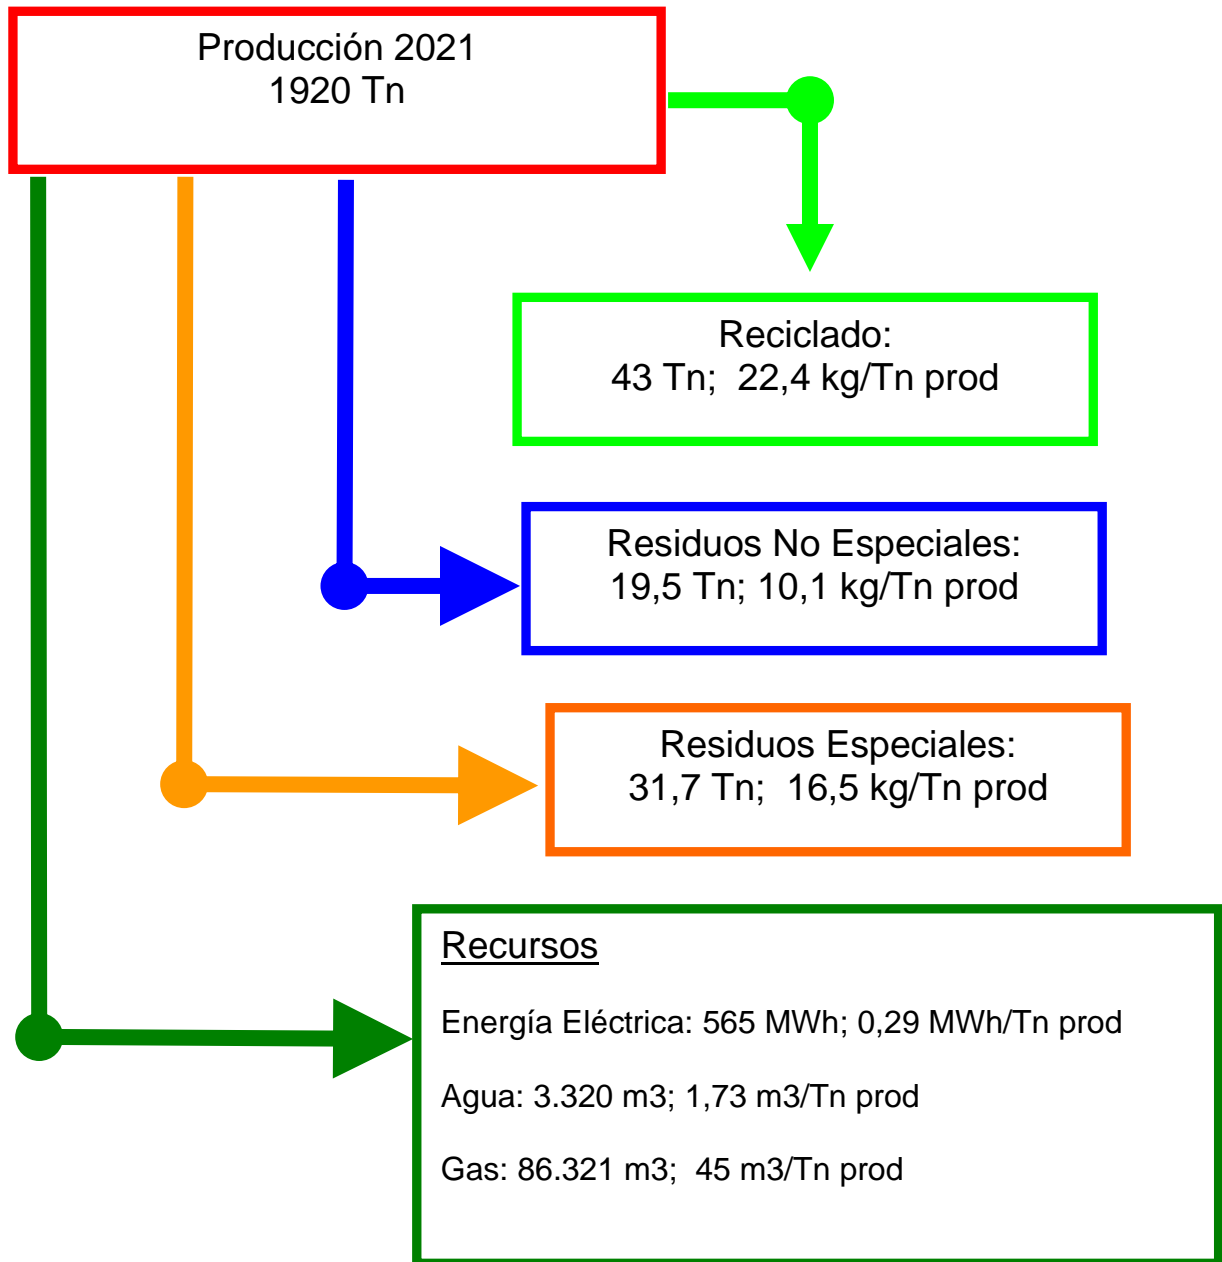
Producción 2021
1920 Tn

Reciclado:
43 Tn; 22,4 kg/Tn prod

Residuos No Especiales:
19,5 Tn; 10,1 kg/Tn prod

Residuos Especiales:
31,7 Tn; 16,5 kg/Tn prod

Recursos

Energía Eléctrica: 565 MWh; 0,29 MWh/Tn prod

Agua: 3.320 m3; 1,73 m3/Tn prod

Gas: 86.321 m3; 45 m3/Tn prod